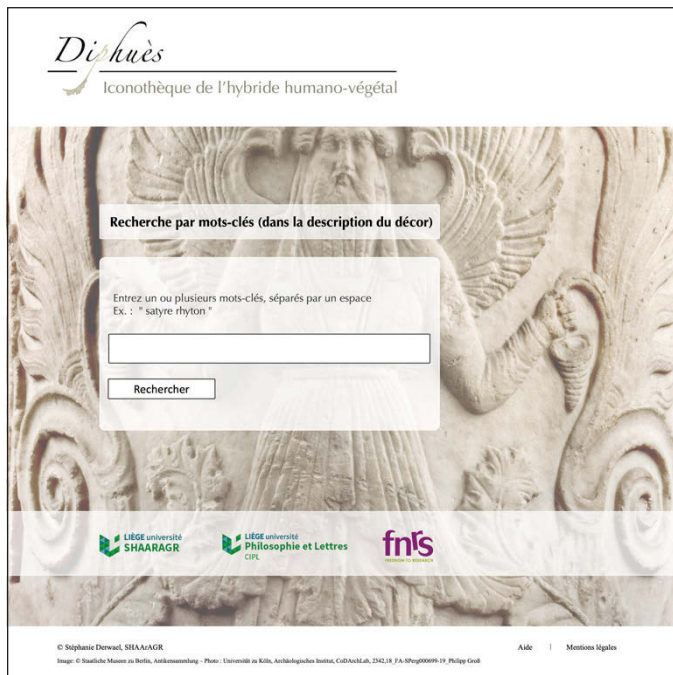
Diphuès
Iconothèque de l'hybride humano-végétal

Recherche par mots-clés (dans la description du décor)

Entrez un ou plusieurs mots-clés, séparés par un espace
Ex. : " satyre rhyton "

Rechercher

LIÈGE université
SHAARAGR

LIÈGE université
Philosophie et Lettres
CIPL

fnrs
FREEDOM TO RESEARCH

© Stéphanie Derwael, SHAArAGR

Aide | Mentions légales

Image: © Staatliche Museen zu Berlin, Antikensammlung – Photo : Universität zu Köln, Archäologisches Institut, CoDArchLab, 2342,18_FA-SPerg000699-19_Philipp Groß